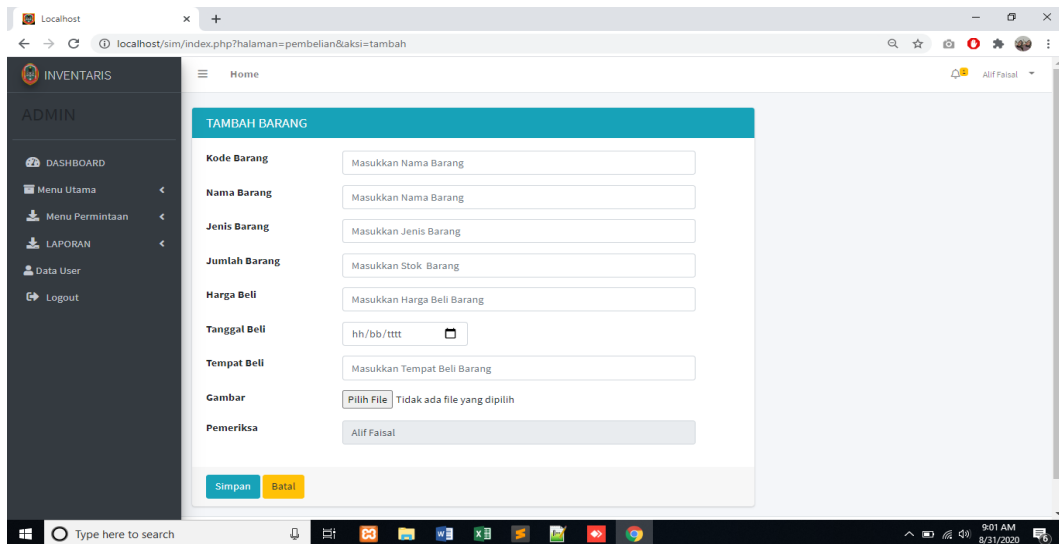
Localhost
localhost/sim/index.php?halaman=pembelian&aksi=tambah

INVENTARIS
Home
Alif Faisal

ADMIN

DASHBOARD
Menu Utama
Menu Permintaan
LAPORAN
Data User
Logout

TAMBAH BARANG

Kode Barang
Masukkan Nama Barang
Nama Barang
Masukkan Nama Barang
Jenis Barang
Masukkan Jenis Barang
Jumlah Barang
Masukkan Stok Barang
Harga Beli
Masukkan Harga Beli Barang
Tanggal Beli
hh/bb/tttt
Tempat Beli
Masukkan Tempat Beli Barang
Gambar
Pilih File Tidak ada file yang dipilih
Pemeriksa
Alif Faisal

Simpan
Batal

Type here to search
9:01 AM
8/31/2020